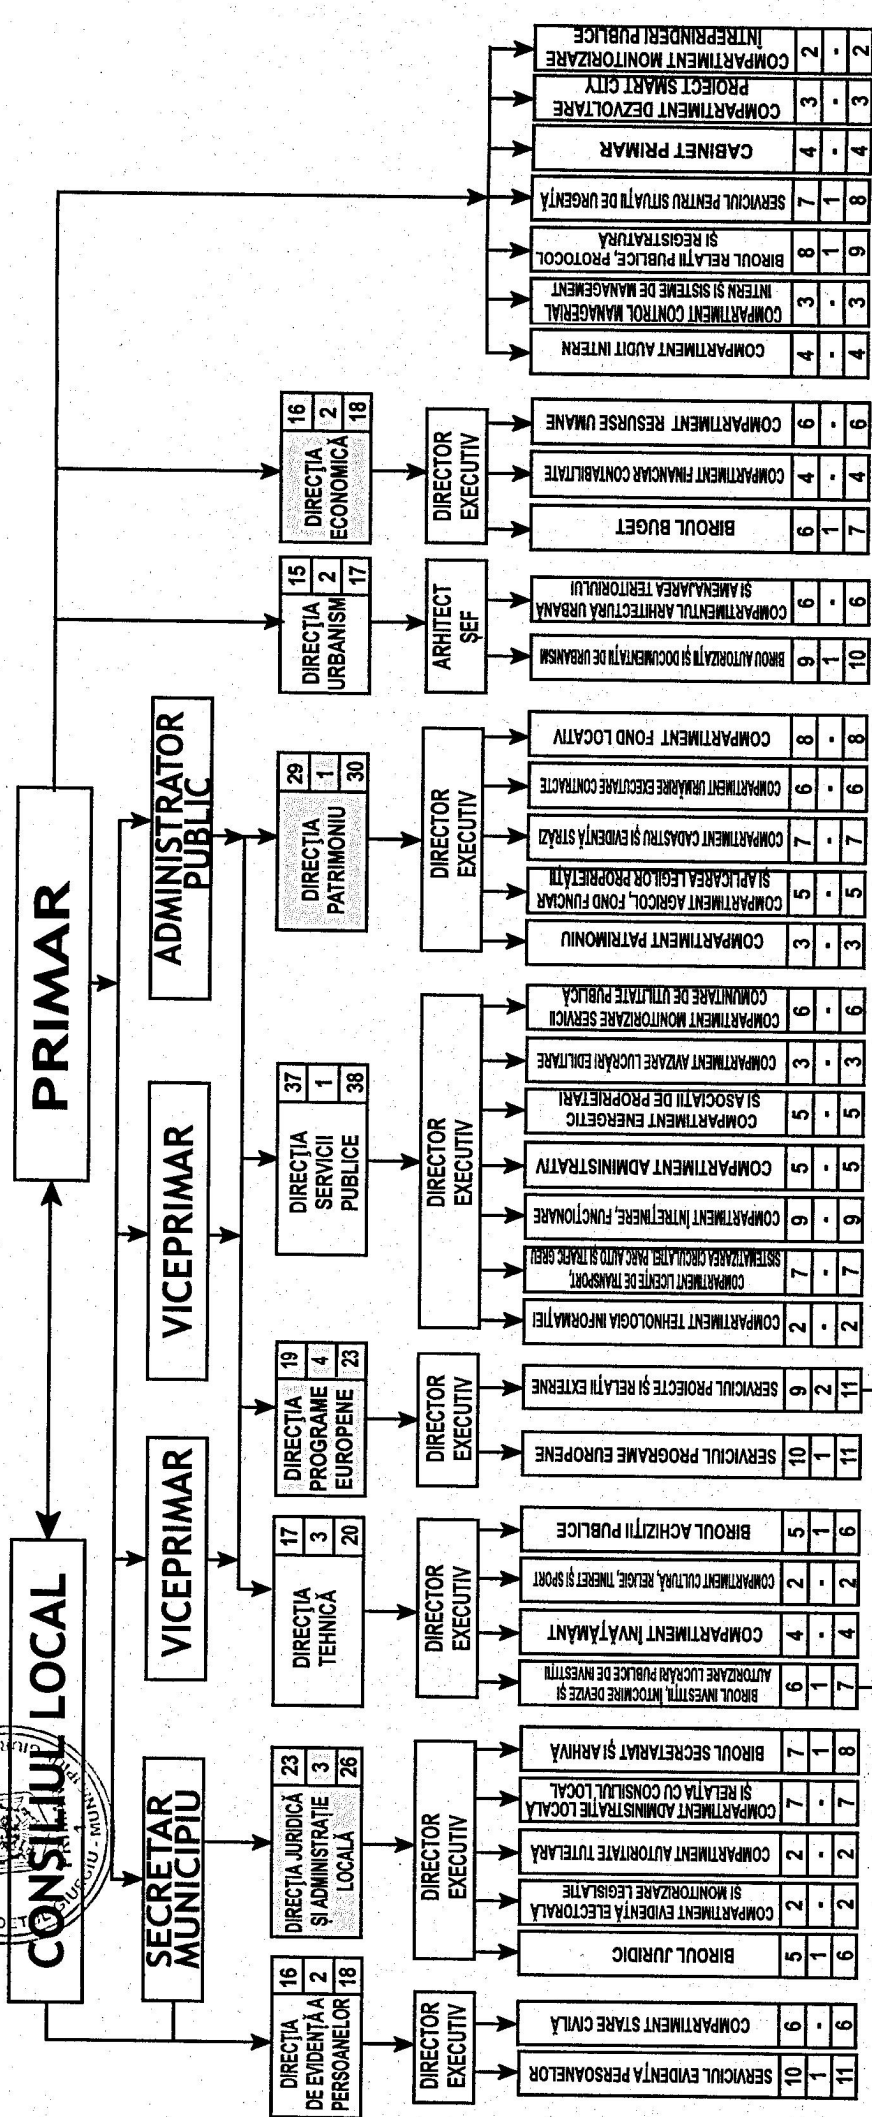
CONSILIUL LOCAL

PRIMAR

SECRETAR MUNICIPIU

VICEPRIMAR

VICEPRIMAR

ADMINISTRATOR PUBLIC

DIRECȚIA DE EVIDENȚĂ A PERSOANELOR 16 2 18

DIRECȚIA JURIDICĂ ȘI ADMINISTRAȚIE LOCALĂ 23 3 26

DIRECȚIA TEHNICĂ 17 3 20

DIRECȚIA PROGRAME EUROPENE 19 4 23

DIRECȚIA SERVICII PUBLICE 37 1 38

DIRECȚIA PATRIMONIU 29 1 30

DIRECȚIA URBANISM 15 2 17

DIRECȚIA ECONOMICĂ 16 2 18

DIRECTOR EXECUTIV

DIRECTOR EXECUTIV

DIRECTOR EXECUTIV

DIRECTOR EXECUTIV

DIRECTOR EXECUTIV

DIRECTOR EXECUTIV

ARHITECT ȘEF

DIRECTOR EXECUTIV

| | | | |
|---|---|---|---|
| SERVICIUL EVIDENȚA PERSOANELOR | 10 | 1 | 11 |
| COMPARTIMENT STARE CIVILĂ | 6 | - | 6 |
| BIROUL JURIDIC | 5 | 1 | 6 |
| COMPARTIMENT EVIDENȚĂ ELECTORALĂ ȘI MONITORIZARE LEGISLAȚIE | 2 | - | 2 |
| COMPARTIMENT AUTORITATE TUTELARĂ | 2 | - | 2 |
| COMPARTIMENT ADMINISTRAȚIE LOCALĂ ȘI RELAȚIA CU CONSILIUL LOCAL | 7 | - | 7 |
| BIROUL SECRETARIAT ȘI ARHIVĂ | 7 | 1 | 8 |
| BIROUL INVESTIȚII, ÎNTOCMIRE DEVIZE ȘI AUTORIZARE LUCRĂRI PUBLICE DE INVESTIȚII | 6 | 1 | 7 |
| COMPARTIMENT ÎNVĂȚĂMÂNT | 4 | - | 4 |
| COMPARTIMENT CULTURĂ, RELIGIE, TINERET ȘI SPORT | 2 | - | 2 |
| BIROUL ACHIZIȚII PUBLICE | 5 | 1 | 6 |
| SERVICIUL PROGRAME EUROPENE | 10 | 1 | 11 |
| SERVICIUL PROIECTE ȘI RELAȚII EXTERNE | 9 | 2 | 11 |
| COMPARTIMENT TEHNOLOGIA INFORMAȚIEI | 2 | - | 2 |
| COMPARTIMENT LICENȚE DE TRANSPORT, SISTEMATIZAREA CIRCULAȚIEI, PARC AUTO ȘI TRAFIC GREU | 7 | - | 7 |
| COMPARTIMENT ÎNTREȚINERE, FUNCȚIONARE | 9 | - | 9 |
| COMPARTIMENT ADMINISTRATIV | 5 | - | 5 |
| COMPARTIMENT ENERGETIC ȘI ASOCIAȚII DE PROPRIETARI | 5 | - | 5 |
| COMPARTIMENT AVIZARE LUCRĂRI EDILITARE | 3 | - | 3 |
| COMPARTIMENT MONITORIZARE SERVICII COMUNITARE DE UTILITATE PUBLICĂ | 6 | - | 6 |
| COMPARTIMENT PATRIMONIU | 3 | - | 3 |
| COMPARTIMENT AGRICOL, FOND FUNCIAR ȘI APLICAREA LEGILOR PROPRIETĂȚII | 5 | - | 5 |
| COMPARTIMENT CADASTRU ȘI EVIDENȚA STRĂZI | 7 | - | 7 |
| COMPARTIMENT URMĂRIRE EXECUTARE CONTRACTE | 6 | - | 6 |
| COMPARTIMENT FOND LOCATIV | 8 | - | 8 |
| BIROU AUTORIZAȚII ȘI DOCUMENTAȚII DE URBANISM | 9 | 1 | 10 |
| COMPARTIMENTUL ARHITECTURĂ URBANĂ ȘI AMENAJAREA TERITORIULUI | 6 | - | 6 |
| BIROUL BUGET | 6 | 1 | 7 |
| COMPARTIMENT FINANCIAR CONTABILITATE | 4 | - | 4 |
| COMPARTIMENT RESURSE UMANE | 6 | - | 6 |
| COMPARTIMENT AUDIT INTERN | 4 | - | 4 |
| COMPARTIMENT CONTROL MANAGERIAL INTERN ȘI SISTEME DE MANAGEMENT | 3 | - | 3 |
| BIROUL RELAȚII PUBLICE, PROTOCOL ȘI REGISTRATURĂ | 8 | 1 | 9 |
| SERVICIUL PENTRU SITUAȚII DE URGENȚĂ | 7 | 1 | 8 |
| CABINET PRIMAR | 4 | - | 4 |
| COMPARTIMENT DEZVOLTARE PROIECT SMART CITY | 3 | - | 3 |
| COMPARTIMENT MONITORIZARE ÎNTREPRINDERI PUBLICE | 2 | - | 2 |